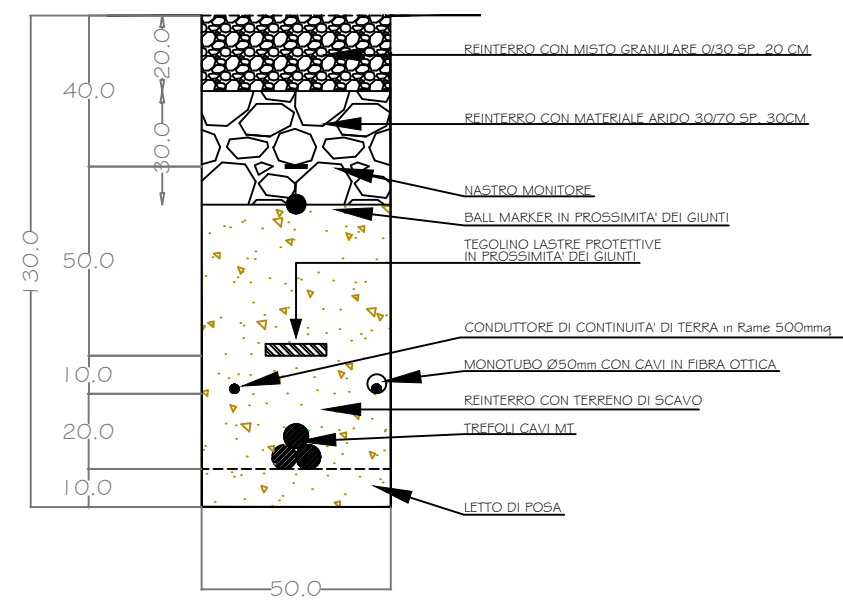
20.0

40.0

30.0

130.0

50.0

10.0

20.0

10.0

REINTERRO CON MISTO GRANULARE 0/30 SP. 20 CM

REINTERRO CON MATERIALE ARIDO 30/70 SP. 30CM

NASTRO MONITORE

BALL MARKER IN PROSSIMITA' DEI GIUNTI

TEGOLINO LASTRE PROTETTIVE IN PROSSIMITA' DEI GIUNTI

CONDUTTORE DI CONTINUITA' DI TERRA in Rame 500mmq

MONOTUBO Ø50mm CON CAVI IN FIBRA OTTICA

REINTERRO CON TERRENO DI SCAVO

TREFOLI CAVI MT

LETTO DI POSA

50.0